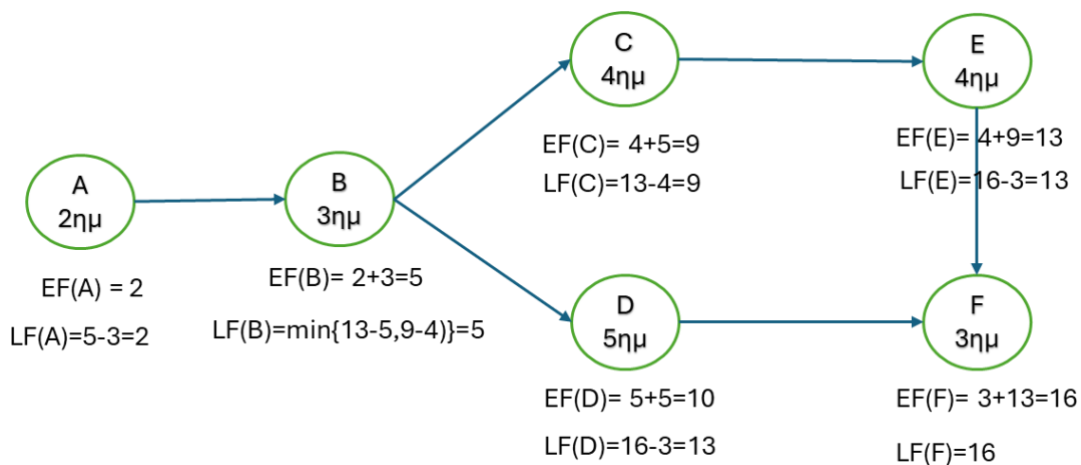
A
2ημ

EF(A) = 2

LF(A)=5-3=2

B
3ημ

EF(B)= 2+3=5

LF(B)=min{13-5,9-4)}=5

C
4ημ

EF(C)= 4+5=9

LF(C)=13-4=9

D
5ημ

EF(D)= 5+5=10

LF(D)=16-3=13

E
4ημ

EF(E)= 4+9=13

LF(E)=16-3=13

F
3ημ

EF(F)= 3+13=16

LF(F)=16